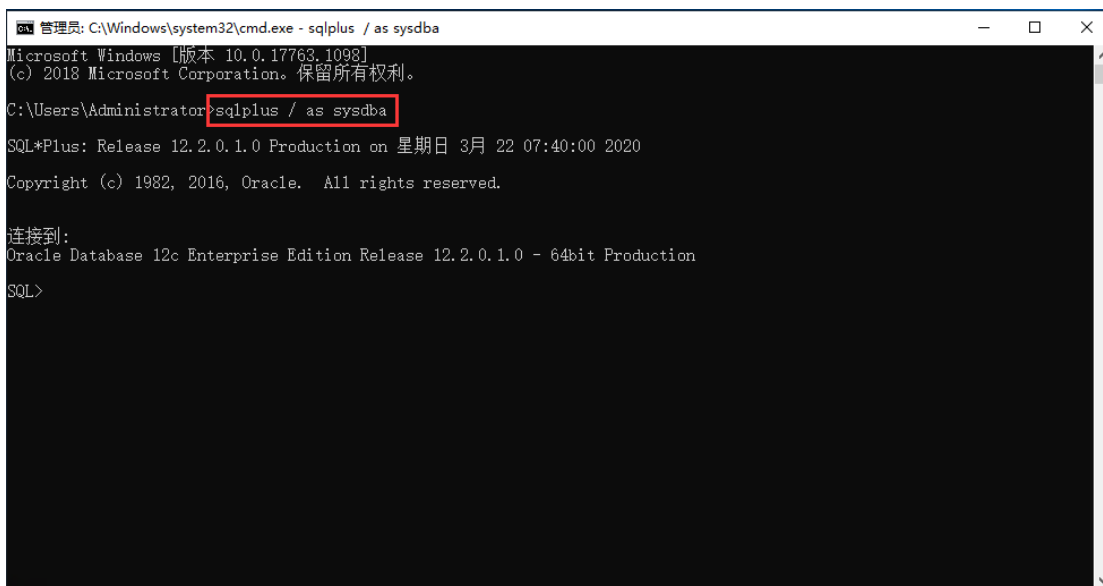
管理员: C:\Windows\system32\cmd.exe - sqlplus / as sysdba

Microsoft Windows [版本 10.0.17763.1098]
(c) 2018 Microsoft Corporation。保留所有权利。

C:\Users\Administrator>sqlplus / as sysdba

SQL*Plus: Release 12.2.0.1.0 Production on 星期日 3月 22 07:40:00 2020

Copyright (c) 1982, 2016, Oracle.  All rights reserved.

连接到:
Oracle Database 12c Enterprise Edition Release 12.2.0.1.0 - 64bit Production

SQL>